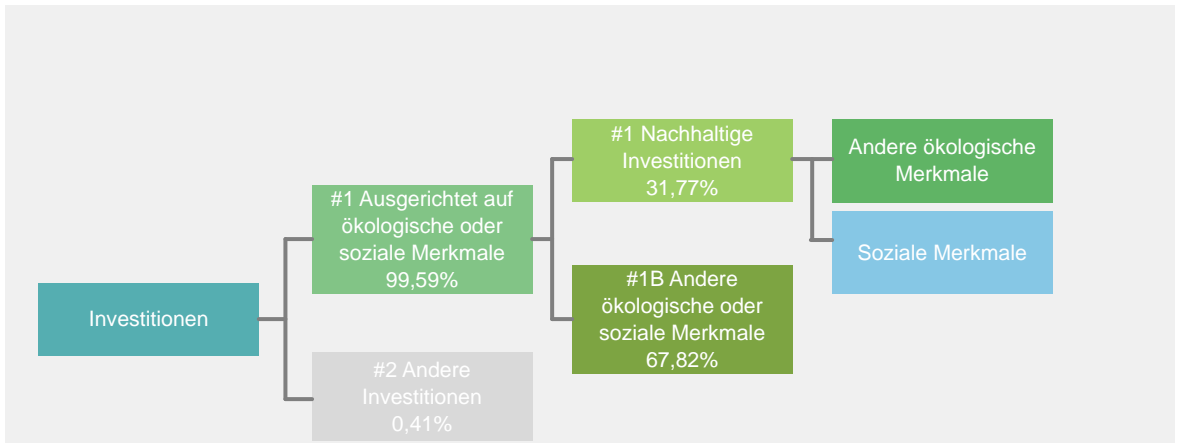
Investitionen

#1 Ausgerichtet auf ökologische oder soziale Merkmale 99,59%

#2 Andere Investitionen 0,41%

#1 Nachhaltige Investitionen 31,77%

#1B Andere ökologische oder soziale Merkmale 67,82%

Andere ökologische Merkmale

Soziale Merkmale